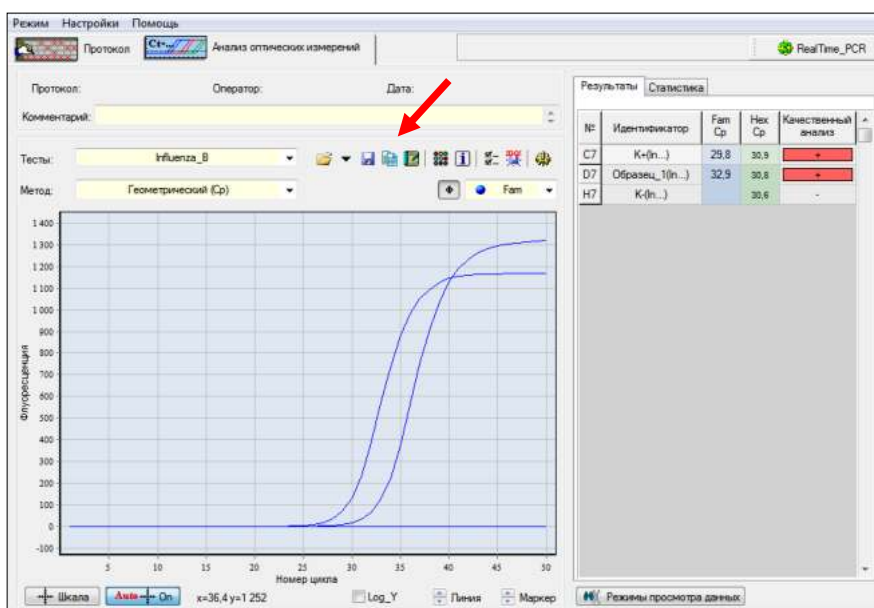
Режим Настройки Помощь

Протокол Анализ оптических измерений

RealTime_PCR

Протокол: Оператор: Дата:

Комментарий:

Тесты: Influenza_B

Метод: Геометрический (Cp)

Fam

Флуоресценция

1 400
1 300
1 200
1 100
1 000
900
800
700
600
500
400
300
200
100
0
-100

5 10 15 20 25 30 35 40 45 50

Номер цикла

Шкала Auto On x=36,4 y=1 252 Log_Y Линия Маркер

Результаты Статистика

| № | Идентификатор | Fam Cp | Hex Cp | Качественный анализ |
|---|---|---|---|---|
| C7 | K+(In...) | 29,8 | 30,9 | + |
| D7 | Образец_1(In...) | 32,9 | 30,8 | + |
| H7 | K-(In...) | | 30,6 | - |

Режимы просмотра данных